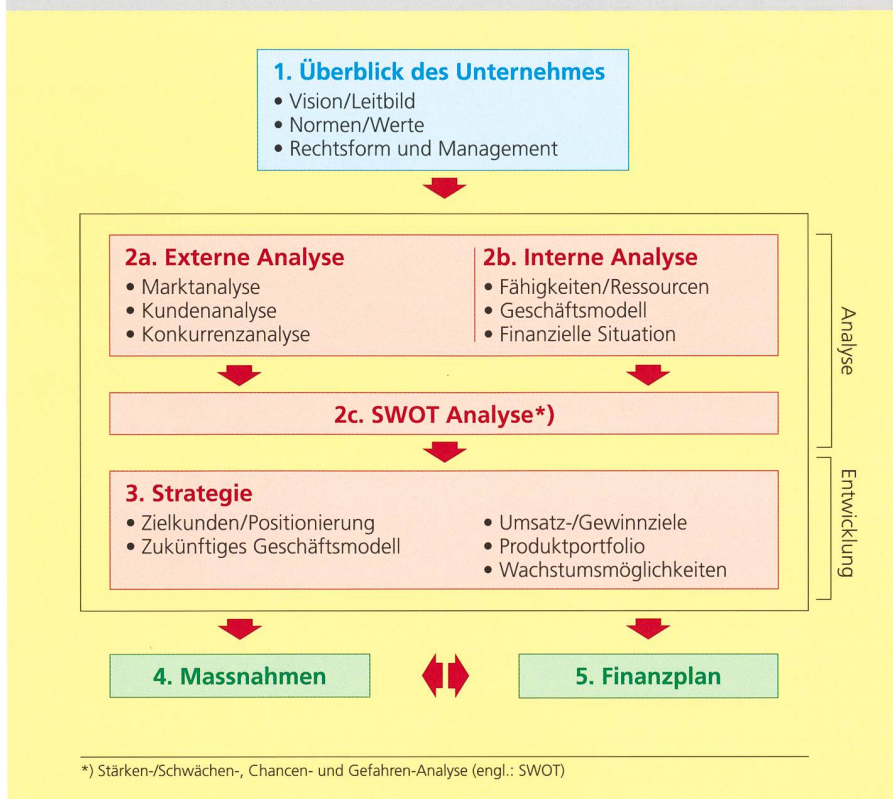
1. Überblick des Unternehmes
• Vision/Leitbild
• Normen/Werte
• Rechtsform und Management

2a. Externe Analyse
• Marktanalyse
• Kundenanalyse
• Konkurrenzanalyse

2b. Interne Analyse
• Fähigkeiten/Ressourcen
• Geschäftsmodell
• Finanzielle Situation

Analyse

2c. SWOT Analyse*)

3. Strategie
• Zielkunden/Positionierung
• Zukünftiges Geschäftsmodell
• Umsatz-/Gewinnziele
• Produktportfolio
• Wachstumsmöglichkeiten

Entwicklung

4. Massnahmen

5. Finanzplan

*) Stärken-/Schwächen-, Chancen- und Gefahren-Analyse (engl.: SWOT)